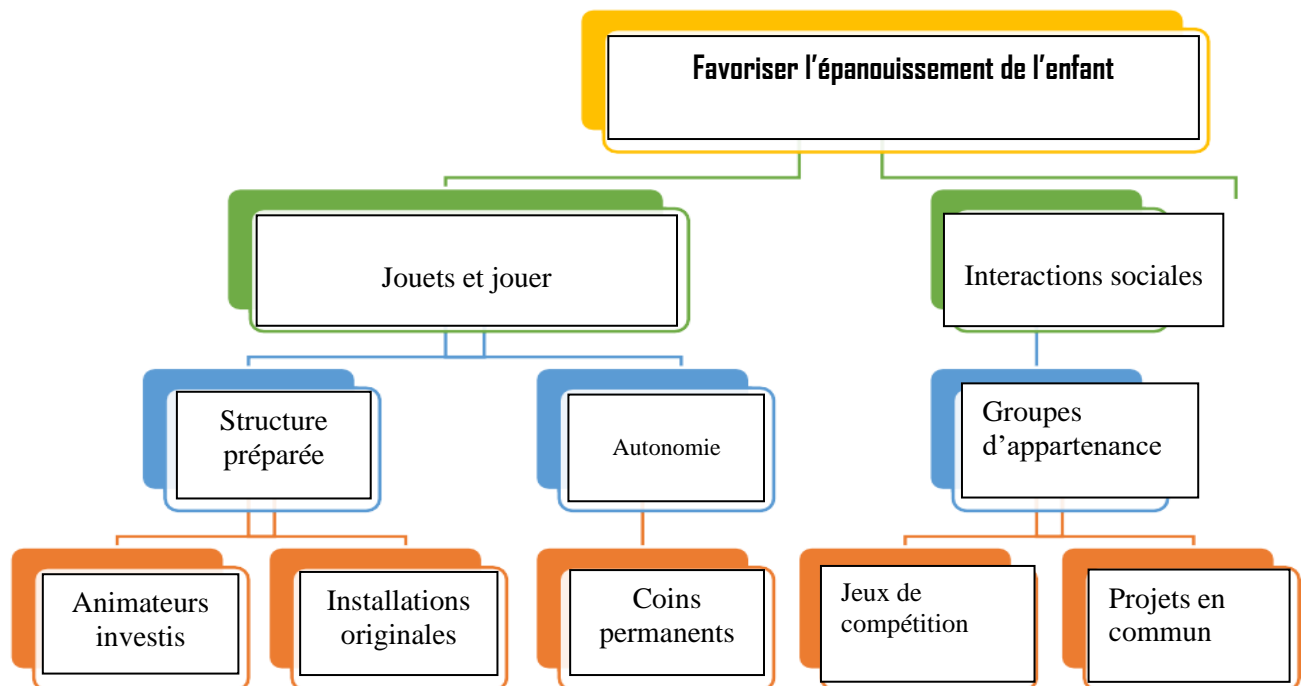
Favoriser l’épanouissement de l’enfant

Jouets et jouer

Interactions sociales

Structure préparée

Autonomie

Groupes d’appartenance

Animateurs investis

Installations originales

Coins permanents

Jeux de compétition

Projets en commun